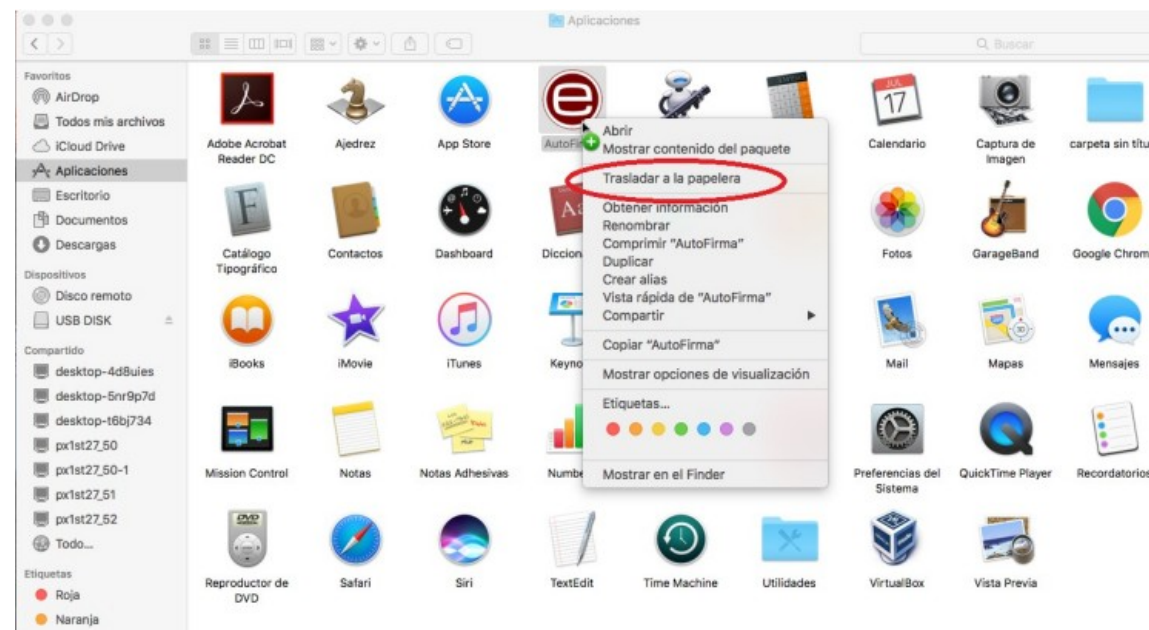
Aplicaciones

Q Buscar

Favoritos
AirDrop
Todos mis archivos
iCloud Drive
Aplicaciones
Escritorio
Documentos
Descargas
Dispositivos
Disco remoto
USB DISK
Compartido
desktop-4d8uies
desktop-5nr9p7d
desktop-t6bj734
px1st27_50
px1st27_50-1
px1st27_51
px1st27_52
Todo...
Etiquetas
Roja
Naranja

Adobe Acrobat Reader DC
Ajedrez
App Store
AutoFi
Calendario
Captura de Imagen
carpeta sin títu
Catálogo Tipográfico
Contactos
Dashboard
Diccion
Fotos
GarageBand
Google Chrom
iBooks
iMovie
iTunes
Keyno
Mail
Mapas
Mensajes
Mission Control
Notas
Notas Adhesivas
Numb
Preferencias del Sistema
QuickTime Player
Recordatorios
Reproductor de DVD
Safari
Siri
TextEdit
Time Machine
Utilidades
VirtualBox
Vista Previa

Abrir
Mostrar contenido del paquete
Trasladar a la papelera
Obtener información
Renombrar
Comprimir "AutoFirma"
Duplicar
Crear alias
Vista rápida de "AutoFirma"
Compartir
Copiar "AutoFirma"
Mostrar opciones de visualización
Etiquetas...
Mostrar en el Finder